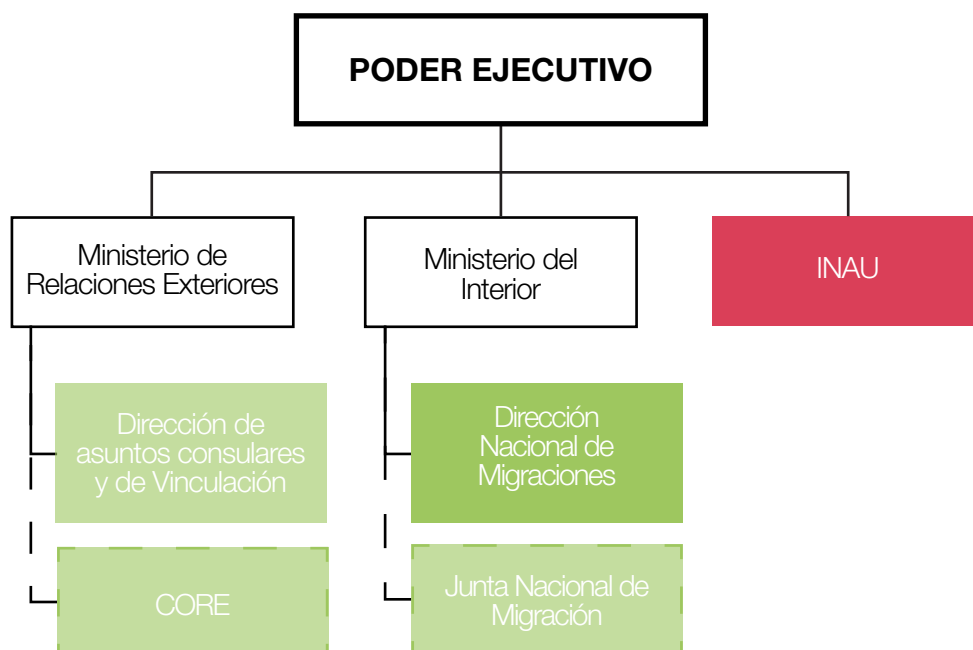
PODER EJECUTIVO

Ministerio de Relaciones Exteriores

Dirección de asuntos consulares y de Vinculación

CORE

Ministerio del Interior

Dirección Nacional de Migraciones

Junta Nacional de Migración

INAU